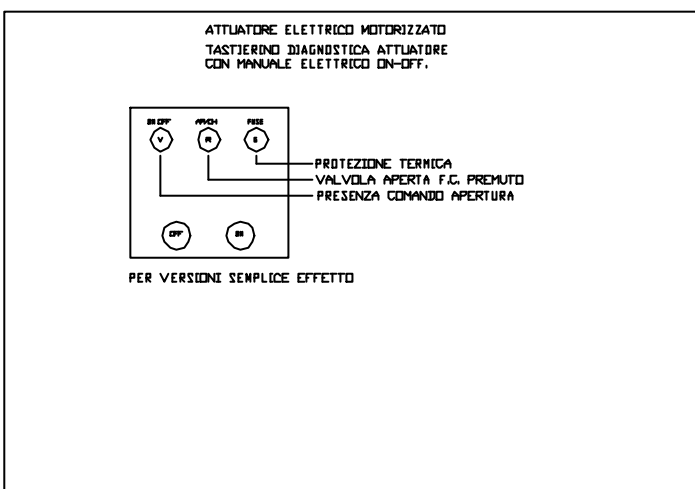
ATTUATORE ELETTRICO MOTORIZZATO
TASTIERINO DIAGNOSTICA ATTUATORE CON MANUALE ELETTRICO ON-OFF.

ON OFF
APERTA
FUSE
V
A
F

PROTEZIONE TERMICA
VALVOLA APERTA F.C. PREMUTO
PRESENZA COMANDO APERTURA

OFF
ON

PER VERSIONI SEMPLICE EFFETTO